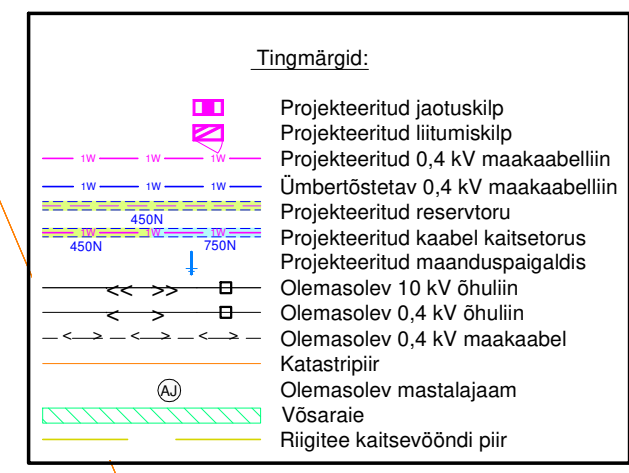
Tingmärgid:

Projekteeritud jaotuskilp
Projekteeritud liitumiskilp
1W 1W 1W Projekteeritud 0,4 kV maakaabelliin
1W 1W 1W Ümbertõstetav 0,4 kV maakaabelliin
450N Projekteeritud reservtoru
450N 1W 1W 750N Projekteeritud kaabel kaitsetorus
Projekteeritud maanduspaigaldis
<< >> Olemasolev 10 kV õhuliin
< > Olemasolev 0,4 kV õhuliin
<—> <—> <—> Olemasolev 0,4 kV maakaabel
Katastripiir
AJ Olemasolev mastalajaam
Võsaraie
Riigitee kaitsevööndi piir